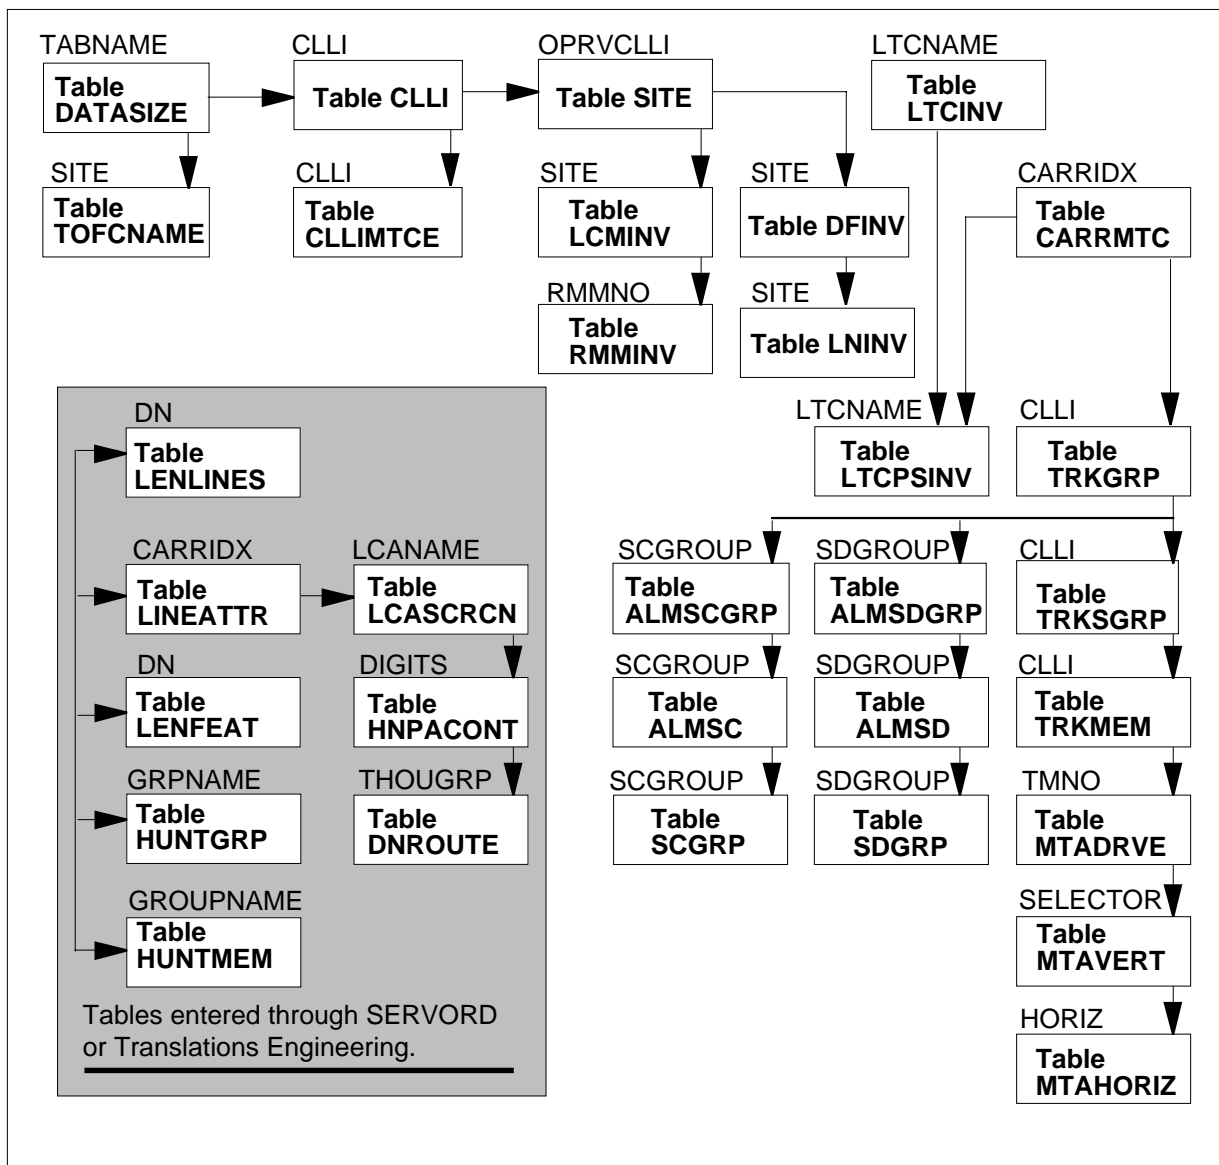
TABNAME
Table DATASIZE

CLLI
Table CLLI

OPRVCLLI
Table SITE

LTCNAME
Table LTCINV

SITE
Table TOFCNAME

CLLI
Table CLLIMTCE

SITE
Table LCMINV

SITE
Table DFINV

CARRIDX
Table CARRMTC

RMMNO
Table RMMINV

SITE
Table LNINV

DN
Table LENLINES

CARRIDX
Table LINEATTR

LCANAME
Table LCASCRCN

DN
Table LENFEAT

DIGITS
Table HNPACONT

GRPNAME
Table HUNTGRP

THOUGRP
Table DNROUTE

GROUPNAME
Table HUNTMEM

Tables entered through SERVORD or Translations Engineering.

LTCNAME
Table LTCPSINV

CLLI
Table TRKGRP

SCGROUP
Table ALMSCGRP

SDGROUP
Table ALMSDGRP

CLLI
Table TRKSGRP

SCGROUP
Table ALMSC

SDGROUP
Table ALMSD

CLLI
Table TRKMEM

SCGROUP
Table SCGRP

SDGROUP
Table SDGRP

TMNO
Table MTADRVE

SELECTOR
Table MTAVERT

HORIZ
Table MTAHORIZ